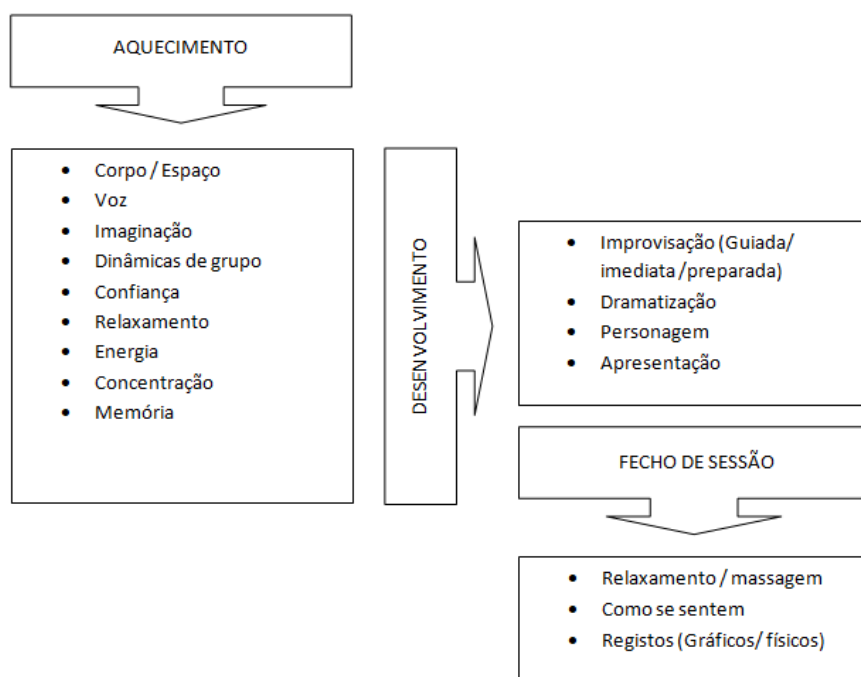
AQUECIMENTO

- Corpo / Espaço
- Voz
- Imaginação
- Dinâmicas de grupo
- Confiança
- Relaxamento
- Energia
- Concentração
- Memória

DESENVOLVIMENTO

- Improvisação (Guiada/ imediata /preparada)
- Dramatização
- Personagem
- Apresentação

FECHO DE SESSÃO

- Relaxamento / massagem
- Como se sentem
- Registos (Gráficos/ físicos)